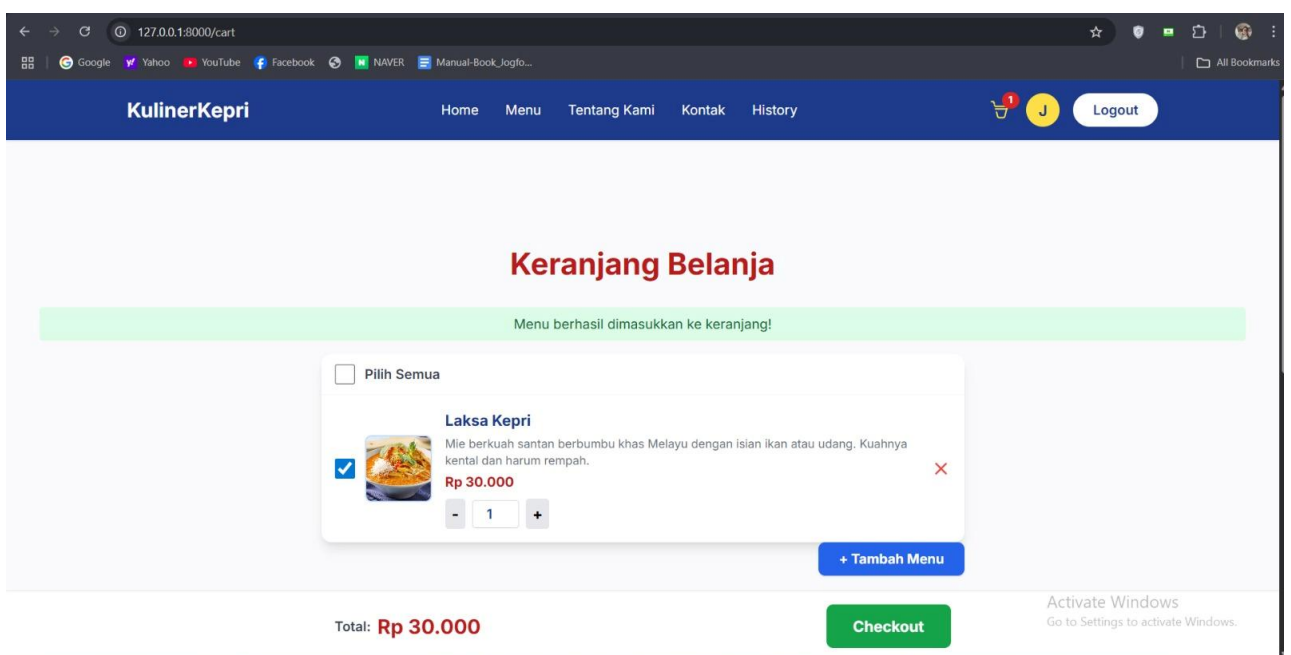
127.0.0.1:8000/cart

Google Yahoo YouTube Facebook NAVER Manual-Book_logfo... All Bookmarks

KulinerKepri

Home Menu Tentang Kami Kontak History

1 J Logout

Keranjang Belanja

Menu berhasil dimasukkan ke keranjang!

Pilih Semua

Laksa Kepri

Mie berkuah santan berbumbu khas Melayu dengan isian ikan atau udang. Kuahnya kental dan harum rempah.

Rp 30.000

- 1 +

+ Tambah Menu

Total: Rp 30.000

Checkout

Activate Windows
Go to Settings to activate Windows.